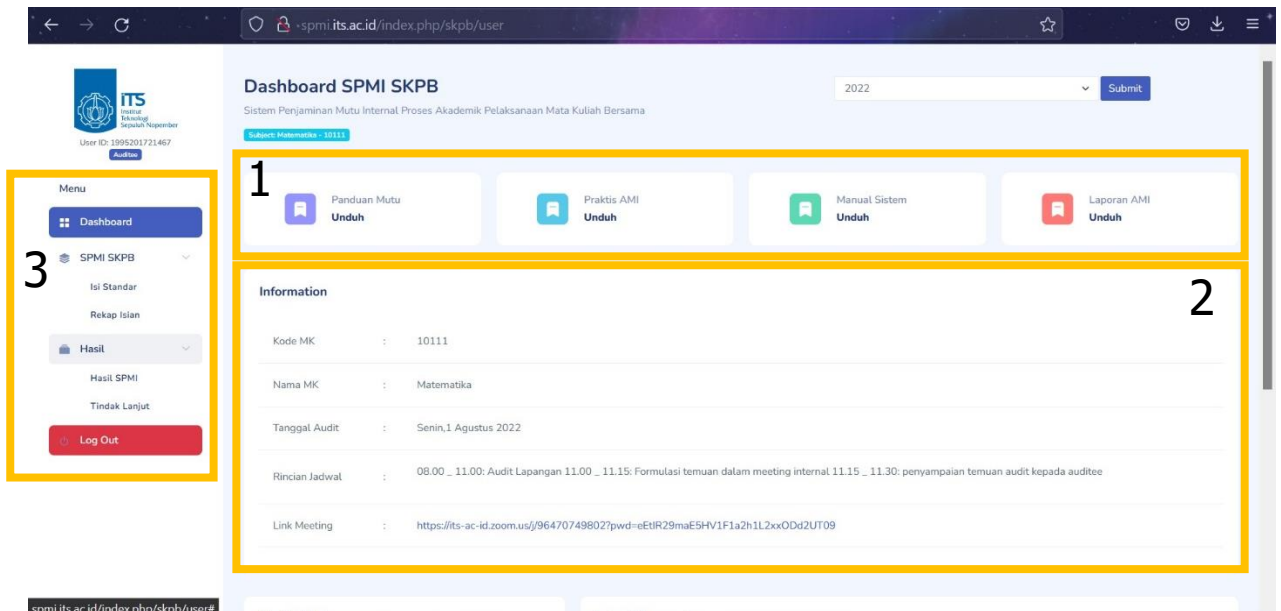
spmi.its.ac.id/index.php/skpb/user

ITS
Institut Teknologi Sepuluh Nopember
User ID: 1995201721467
Auditee

Menu
Dashboard
SPMI SKPB
Isi Standar
Rekap Isian
Hasil
Hasil SPMI
Tindak Lanjut
Log Out

3

Dashboard SPMI SKPB
Sistem Penjaminan Mutu Internal Proses Akademik Pelaksanaan Mata Kuliah Bersama
Subject: Matematika - 10111

2022
Submit

1

Panduan Mutu
Unduh

Praktis AMI
Unduh

Manual Sistem
Unduh

Laporan AMI
Unduh

Information

2

| Kode MK | : | 10111 |
|---|---|---|
| Nama MK | : | Matematika |
| Tanggal Audit | : | Senin,1 Agustus 2022 |
| Rincian Jadwal | : | 08.00 _ 11.00: Audit Lapangan 11.00 _ 11.15: Formulasi temuan dalam meeting internal 11.15 _ 11.30: penyampaian temuan audit kepada auditee |
| Link Meeting | : | https://its-ac-id.zoom.us/j/96470749802?pwd=eEtlR29maE5HV1F1a2h1L2xxODd2UT09 |

spmi.its.ac.id/index.php/skpb/user#